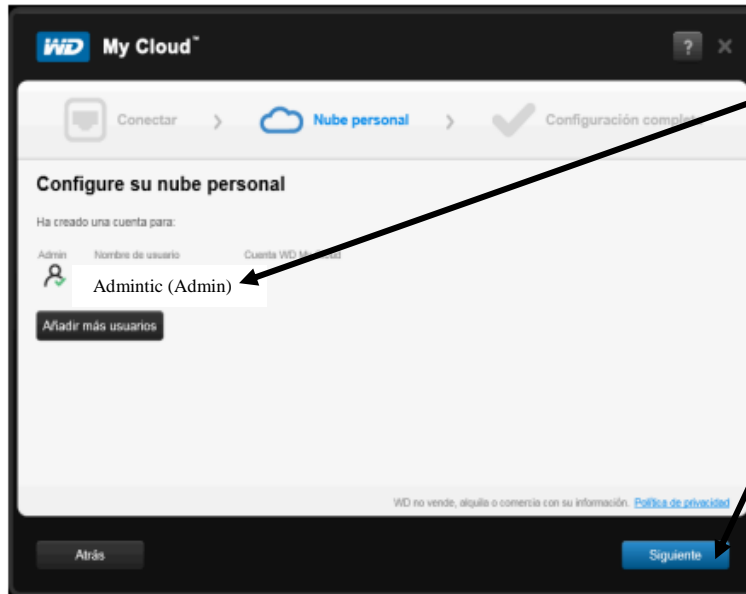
WD My Cloud™

?

Conectar > Nube personal > Configuración compl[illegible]

Configure su nube personal

Ha creado una cuenta para:

Admin Nombre de usuario Cuenta WD My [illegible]

Admintic (Admin)

Añadir más usuarios

WD no vende, alquila o comercia con su información. Política de privacidad

Atrás

Siguiente